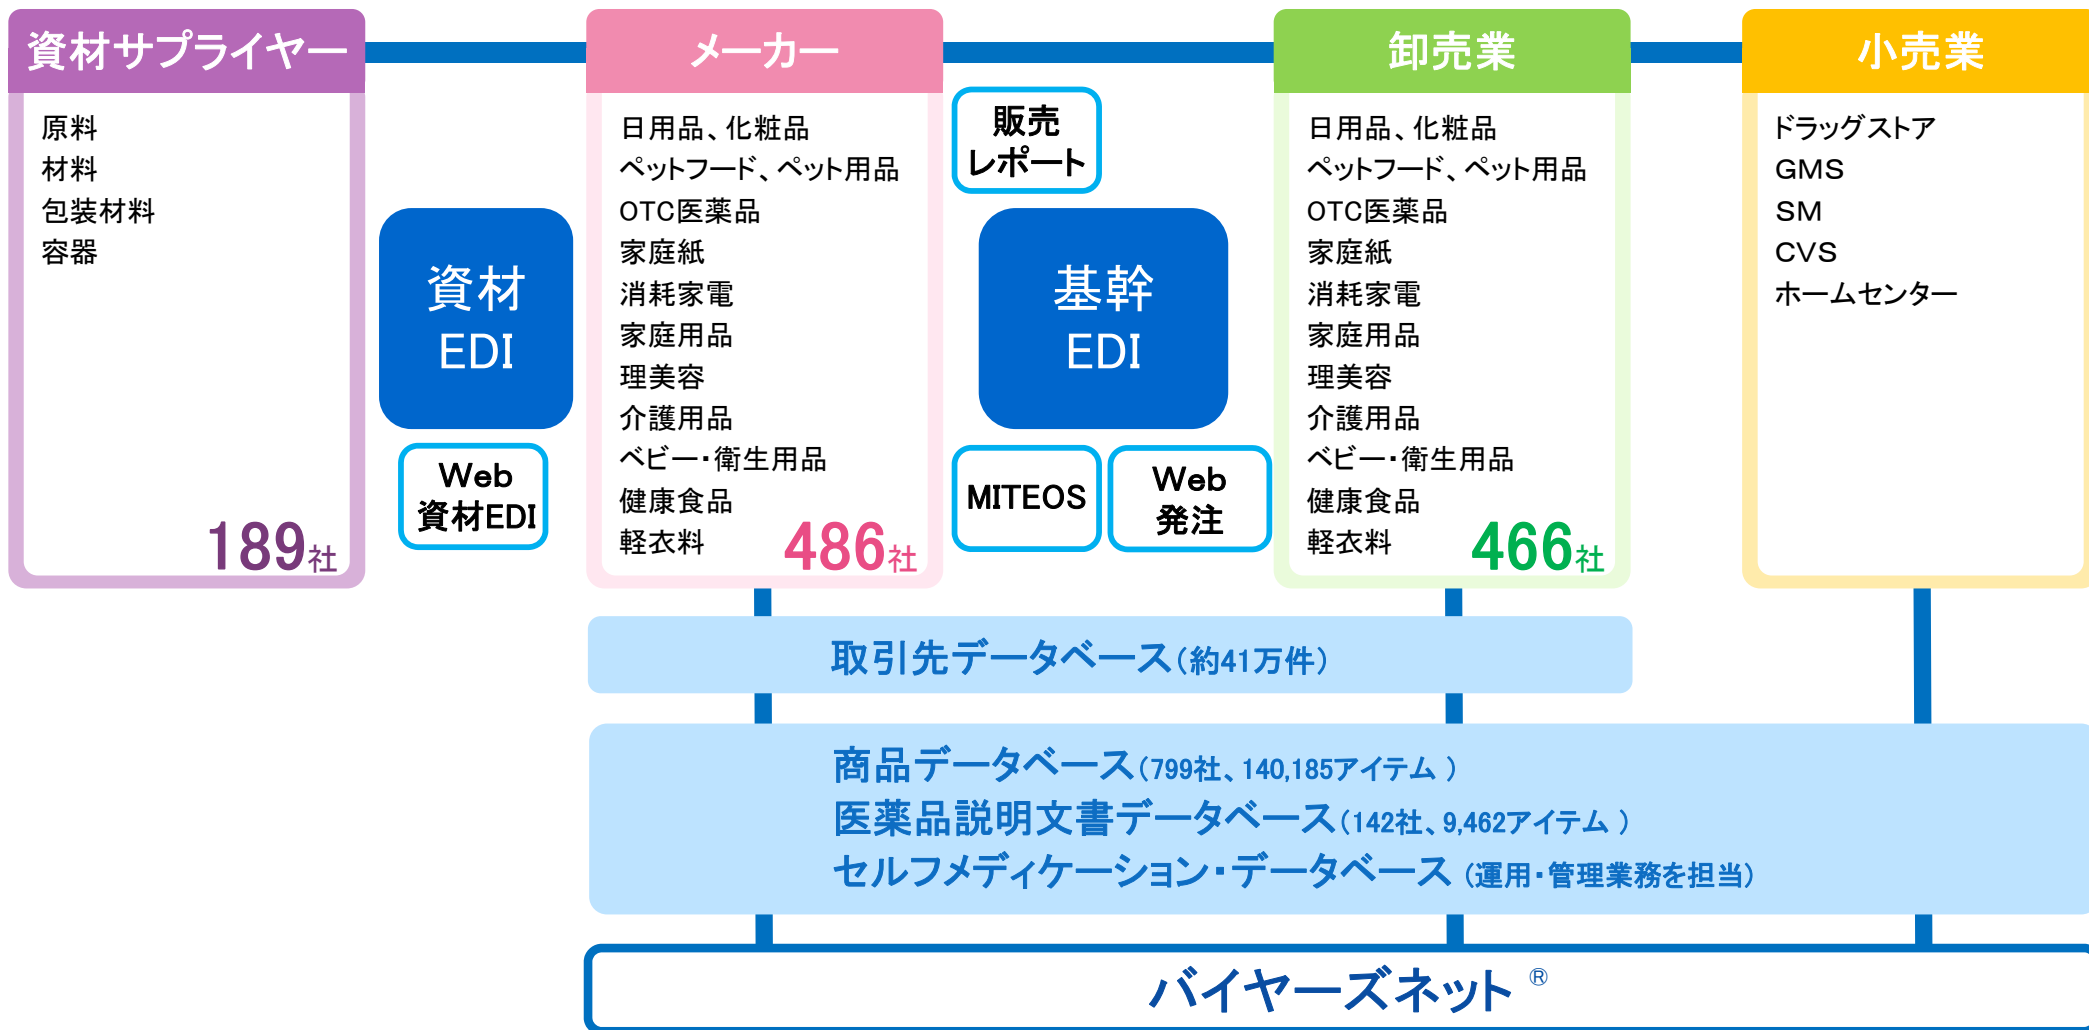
資材サプライヤー

原料
材料
包装材料
容器

189社

資材
EDI

Web
資材EDI

メーカー

日用品、化粧品
ペットフード、ペット用品
OTC医薬品
家庭紙
消耗家電
家庭用品
理美容
介護用品
ベビー・衛生用品
健康食品
軽衣料

486社

販売
レポート

基幹
EDI

MITEOS

Web
発注

卸売業

日用品、化粧品
ペットフード、ペット用品
OTC医薬品
家庭紙
消耗家電
家庭用品
理美容
介護用品
ベビー・衛生用品
健康食品
軽衣料

466社

小売業

ドラッグストア
GMS
SM
CVS
ホームセンター

取引先データベース（約41万件）

商品データベース（799社、140,185アイテム）
医薬品説明文書データベース（142社、9,462アイテム）
セルフメディケーション・データベース（運用・管理業務を担当）

バイヤーズネット®